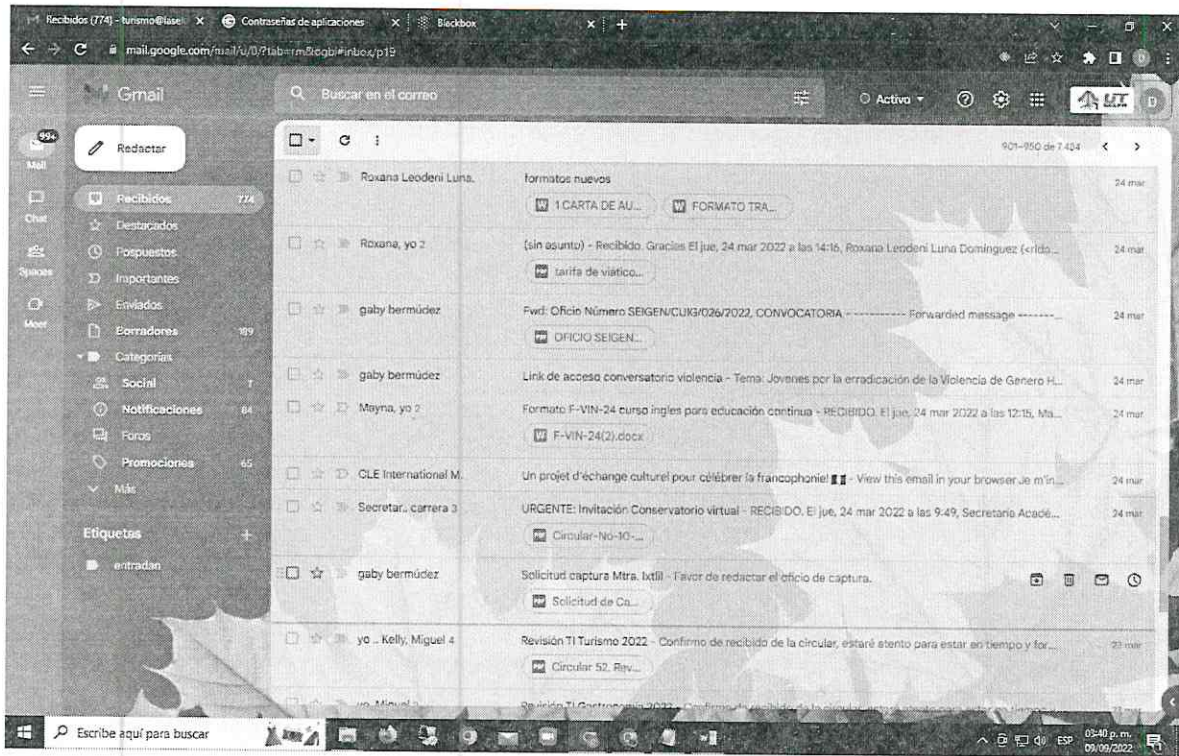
Recibidos (774) - turismo@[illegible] × Contraseñas de aplicaciones × Blackbox × +

mail.google.com/mail/u/0/?tab=rm&ogbl#inbox/p19

Gmail

Buscar en el correo

Activo

UT

D

99+
Mail

Chat

Spaces

Meet

Redactar

Recibidos 774
Destacados
Pospuestos
Importantes
Enviados
Borradores 189
Categorías
Social 7
Notificaciones 84
Foros
Promociones 65
Más

Etiquetas +
entradan

901–950 de 7,424

Roxana Leodeni Luna. formatos nuevos 24 mar
1 CARTA DE AU... FORMATO TRA...

Roxana, yo 2 (sin asunto) - Recibido. Gracias El jue, 24 mar 2022 a las 14:16, Roxana Leodeni Luna Dominguez (<rldo... 24 mar
tarifa de viatico...

gaby bermúdez Fwd: Oficio Número SEIGEN/CUIG/026/2022, CONVOCATORIA - ---------- Forwarded message -------... 24 mar
OFICIO SEIGEN...

gaby bermúdez Link de acceso conversatorio violencia - Tema: Jovenes por la erradicación de la Violencia de Genero H... 24 mar

Mayna, yo 2 Formato F-VIN-24 curso ingles para educación continua - RECIBIDO. El jue, 24 mar 2022 a las 12:15, Ma... 24 mar
F-VIN-24(2).docx

CLE International M. Un projet d'échange culturel pour célébrer la francophonie! - View this email in your browser Je m'in... 24 mar

Secretar., carrera 3 URGENTE: Invitación Conservatorio virtual - RECIBIDO. El jue, 24 mar 2022 a las 9:49, Secretario Acadé... 24 mar
Circular-No-10-...

gaby bermúdez Solicitud captura Mtra. Ixtlil - Favor de redactar el oficio de captura.
Solicitud de Ca...

yo .. Kelly, Miguel 4 Revisión TI Turismo 2022 - Confirmo de recibido de la circular, estaré atento para estar en tiempo y for... 23 mar
Circular 52. Rev...

yo, Miguel 2 Revisión TI Gastronomía 2022 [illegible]

Escribe aquí para buscar

ESP 03:40 p. m. 09/09/2022